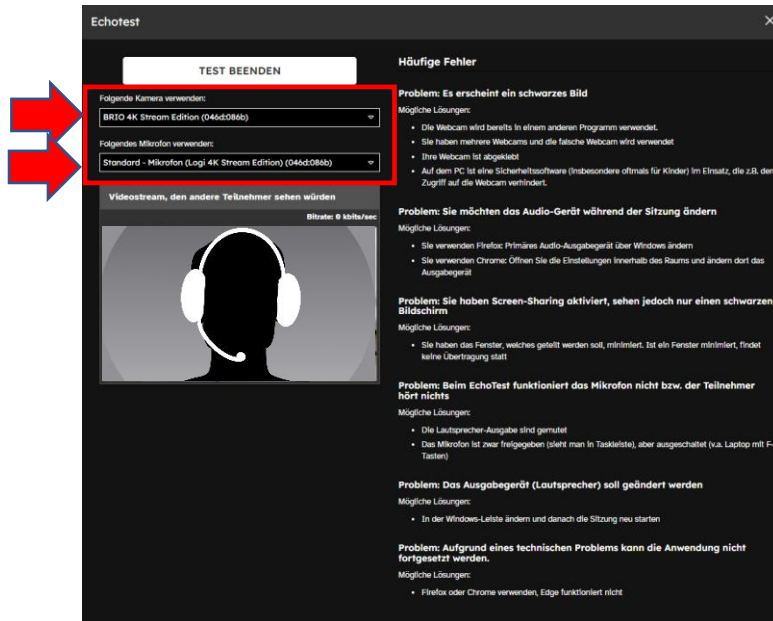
Echotest

×

TEST BEENDEN

Folgende Kamera verwenden:

BRIO 4K Stream Edition (046d:086b)

Folgendes Mikrofon verwenden:

Standard - Mikrofon (Logi 4K Stream Edition) (046d:086b)

Videostream, den andere Teilnehmer sehen würden

Bitrate: 0 kbits/sec

Häufige Fehler

Problem: Es erscheint ein schwarzes Bild

Mögliche Lösungen:

- Die Webcam wird bereits in einem anderen Programm verwendet.
- Sie haben mehrere Webcams und die falsche Webcam wird verwendet
- Ihre Webcam ist abgeklebt
- Auf dem PC ist eine Sicherheitssoftware (insbesondere oftmals für Kinder) im Einsatz, die z.B. den Zugriff auf die Webcam verhindert.

Problem: Sie möchten das Audio-Gerät während der Sitzung ändern

Mögliche Lösungen:

- Sie verwenden Firefox: Primäres Audio-Ausgabegerät über Windows ändern
- Sie verwenden Chrome: Öffnen Sie die Einstellungen innerhalb des Raums und ändern dort das Ausgabegerät

Problem: Sie haben Screen-Sharing aktiviert, sehen jedoch nur einen schwarzen Bildschirm

Mögliche Lösungen:

- Sie haben das Fenster, welches geteilt werden soll, minimiert. Ist ein Fenster minimiert, findet keine Übertragung statt

Problem: Beim EchoTest funktioniert das Mikrofon nicht bzw. der Teilnehmer hört nichts

Mögliche Lösungen:

- Die Lautsprecher-Ausgabe sind gemutet
- Das Mikrofon ist zwar freigegeben (sieht man in Taskleiste), aber ausgeschaltet (v.a. Laptop mit F-Tasten)

Problem: Das Ausgabegerät (Lautsprecher) soll geändert werden

Mögliche Lösungen:

- In der Windows-Leiste ändern und danach die Sitzung neu starten

Problem: Aufgrund eines technischen Problems kann die Anwendung nicht fortgesetzt werden.

Mögliche Lösungen:

- Firefox oder Chrome verwenden, Edge funktioniert nicht